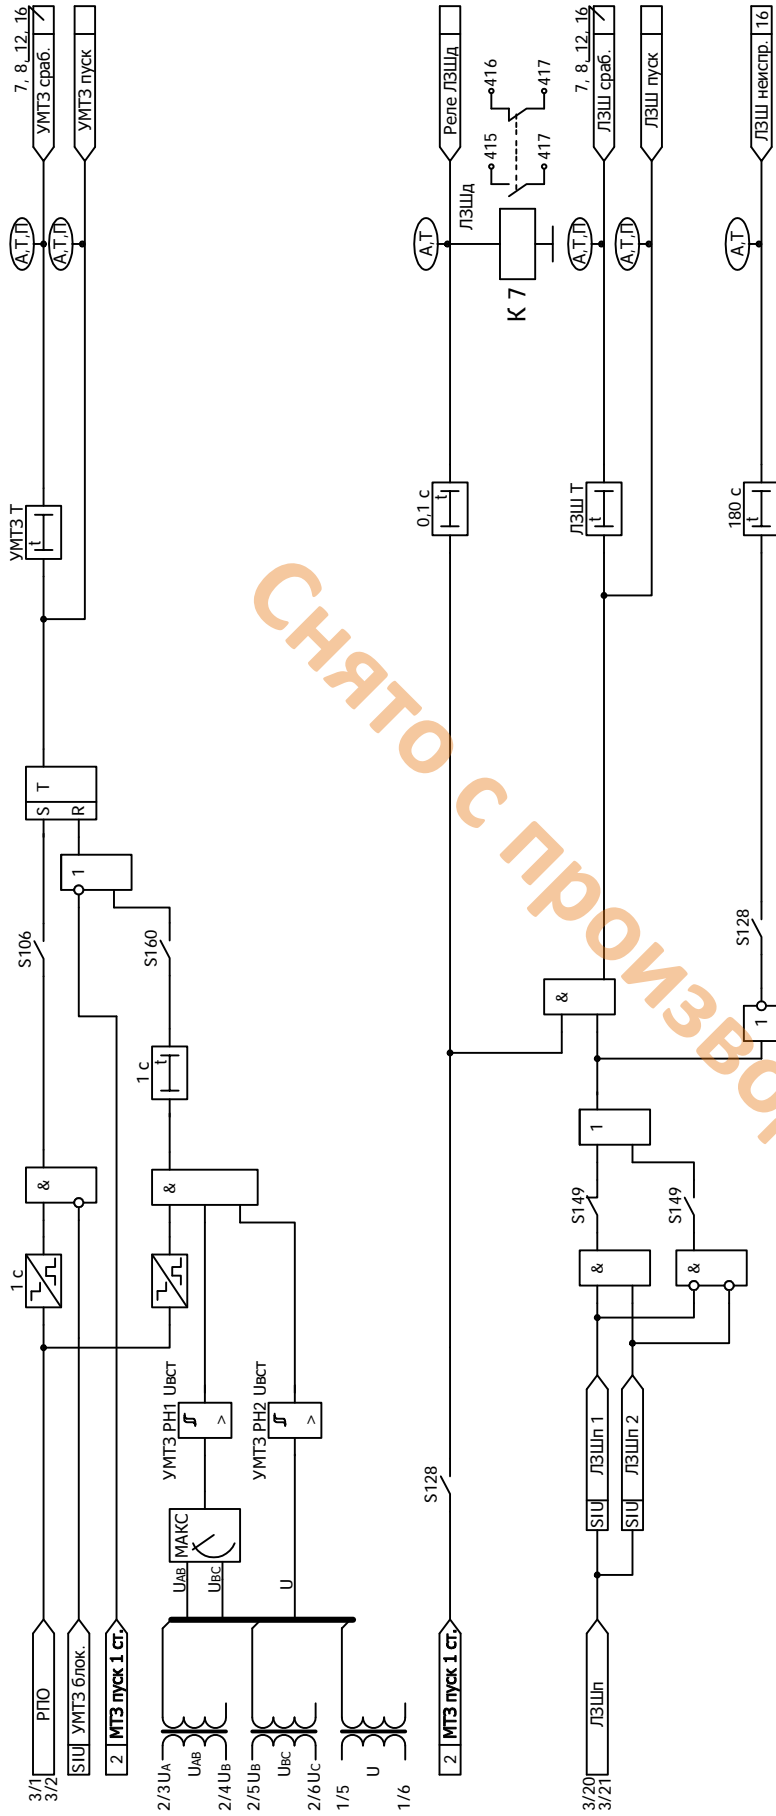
7, 8, 12, 16
УМТЗ сраб.
УМТЗ пуск
А,Т,П
А,Т,П
УМТЗ Т
t
S T
R
1
S106
S160
1 с
t
&
&
1 с
РПО
3/1
3/2
S|U УМТЗ блок.
2 МТЗ пуск 1 ст.
УМТЗ РН1 Uвст
УМТЗ РН2 Uвст
>
>
МАКС
UAB
UBC
U
2/3 UA
UAB
2/4 UB
2/5 UB
UBC
2/6 UC
1/5
U
1/6
Реле ЛЗШд
416
417
415
417
ЛЗШд
А,Т
К 7
0,1 с
t
S128
2 МТЗ пуск 1 ст.
7, 8, 12, 16
ЛЗШ сраб.
ЛЗШ пуск
А,Т,П
А,Т,П
ЛЗШ Т
t
&
1
S149
S149
&
&
ЛЗШп 1
ЛЗШп 2
S|U
S|U
ЛЗШп
3/20
3/21
ЛЗШ неиспр. 16
А,Т
180 с
t
S128
1
Снято с произво